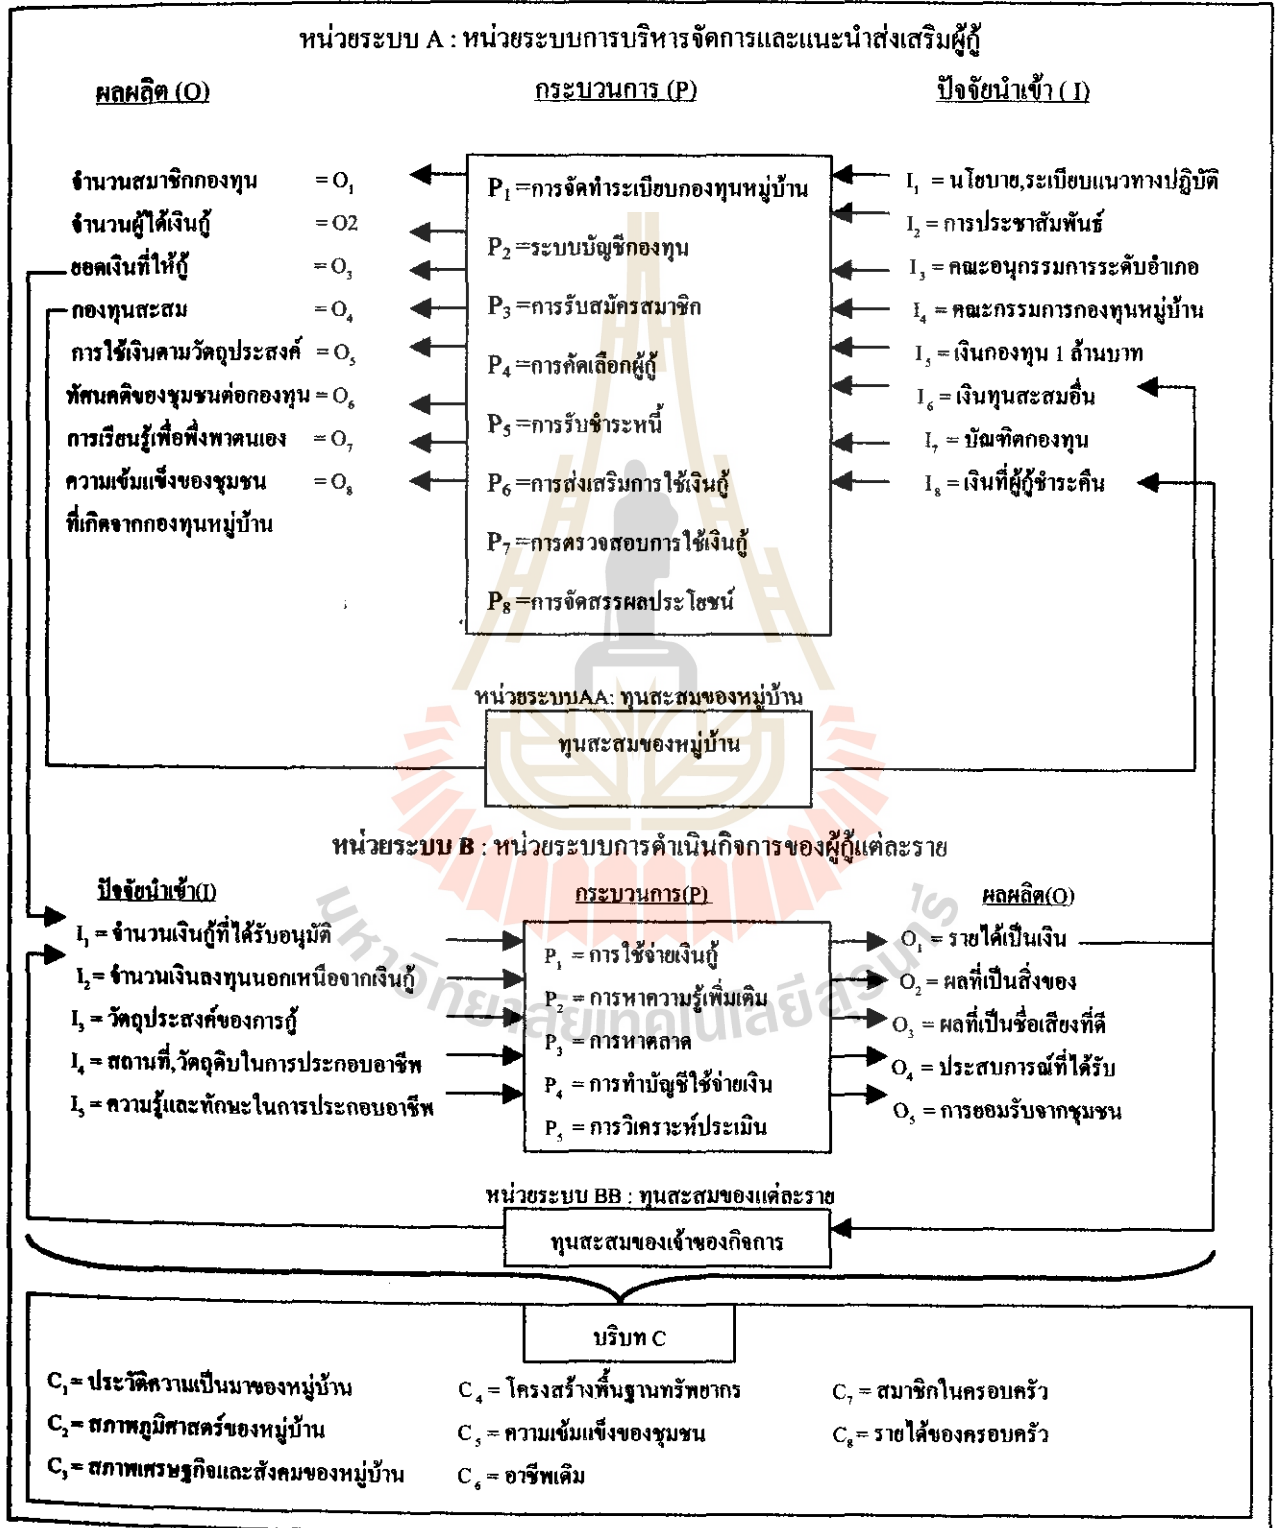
หน่วยระบบ A : หน่วยระบบการบริหารจัดการและแนะนำส่งเสริมผู้กู้

ผลผลิต (O)

กระบวนการ (P)

ปัจจัยนำเข้า ( I)

จำนวนสมาชิกกองทุน $=O_1$
จำนวนผู้ได้เงินกู้ $=O2$
ยอดเงินที่ให้กู้ $=O_3$
กองทุนสะสม $=O_4$
การใช้เงินตามวัตถุประสงค์ $=O_5$
ทัศนคติของชุมชนต่อกองทุน $=O_6$
การเรียนรู้เพื่อพึ่งพาตนเอง $=O_7$
ความเข้มแข็งของชุมชนที่เกิดจากกองทุนหมู่บ้าน $=O_8$

$P_1$ =การจัดทำระเบียบกองทุนหมู่บ้าน
$P_2$ =ระบบบัญชีกองทุน
$P_3$ =การรับสมัครสมาชิก
$P_4$ =การคัดเลือกผู้กู้
$P_5$ =การรับชำระหนี้
$P_6$ =การส่งเสริมการใช้เงินกู้
$P_7$ =การตรวจสอบการใช้เงินกู้
$P_8$ =การจัดสรรผลประโยชน์

$I_1$ = นโยบาย,ระเบียบแนวทางปฏิบัติ
$I_2$ = การประชาสัมพันธ์
$I_3$ = คณะอนุกรรมการระดับอำเภอ
$I_4$ = คณะกรรมการกองทุนหมู่บ้าน
$I_5$ = เงินกองทุน 1 ล้านบาท
$I_6$ = เงินทุนสะสมอื่น
$I_7$ = บัญชีกองทุน
$I_8$ = เงินที่ผู้กู้ชำระคืน

หน่วยระบบAA: ทุนสะสมของหมู่บ้าน
ทุนสะสมของหมู่บ้าน

หน่วยระบบ B : หน่วยระบบการดำเนินกิจการของผู้กู้แต่ละราย

ปัจจัยนำเข้า(I)

กระบวนการ(P)

ผลผลิต(O)

$I_1$ = จำนวนเงินกู้ที่ได้รับอนุมัติ
$I_2$ = จำนวนเงินลงทุนนอกเหนือจากเงินกู้
$I_3$ = วัตถุประสงค์ของการกู้
$I_4$ = สถานที่,วัตถุดิบในการประกอบอาชีพ
$I_5$ = ความรู้และทักษะในการประกอบอาชีพ

$P_1$ = การใช้จ่ายเงินกู้
$P_2$ = การหาความรู้เพิ่มเติม
$P_3$ = การหาตลาด
$P_4$ = การทำบัญชีใช้จ่ายเงิน
$P_5$ = การวิเคราะห์ประเมิน

$O_1$ = รายได้เป็นเงิน
$O_2$ = ผลที่เป็นสิ่งของ
$O_3$ = ผลที่เป็นชื่อเสียงที่ดี
$O_4$ = ประสบการณ์ที่ได้รับ
$O_5$ = การยอมรับจากชุมชน

หน่วยระบบ BB : ทุนสะสมของแต่ละราย
ทุนสะสมของเจ้าของกิจการ

บริบท C

$C_1$ = ประวัติความเป็นมาของหมู่บ้าน
$C_2$ = สภาพภูมิศาสตร์ของหมู่บ้าน
$C_3$ = สภาพเศรษฐกิจและสังคมของหมู่บ้าน
$C_4$ = โครงสร้างพื้นฐานทรัพยากร
$C_5$ = ความเข้มแข็งของชุมชน
$C_6$ = อาชีพเดิม
$C_7$ = สมาชิกในครอบครัว
$C_8$ = รายได้ของครอบครัว

มหาวิทยาลัยเทคโนโลยีสุรนารี